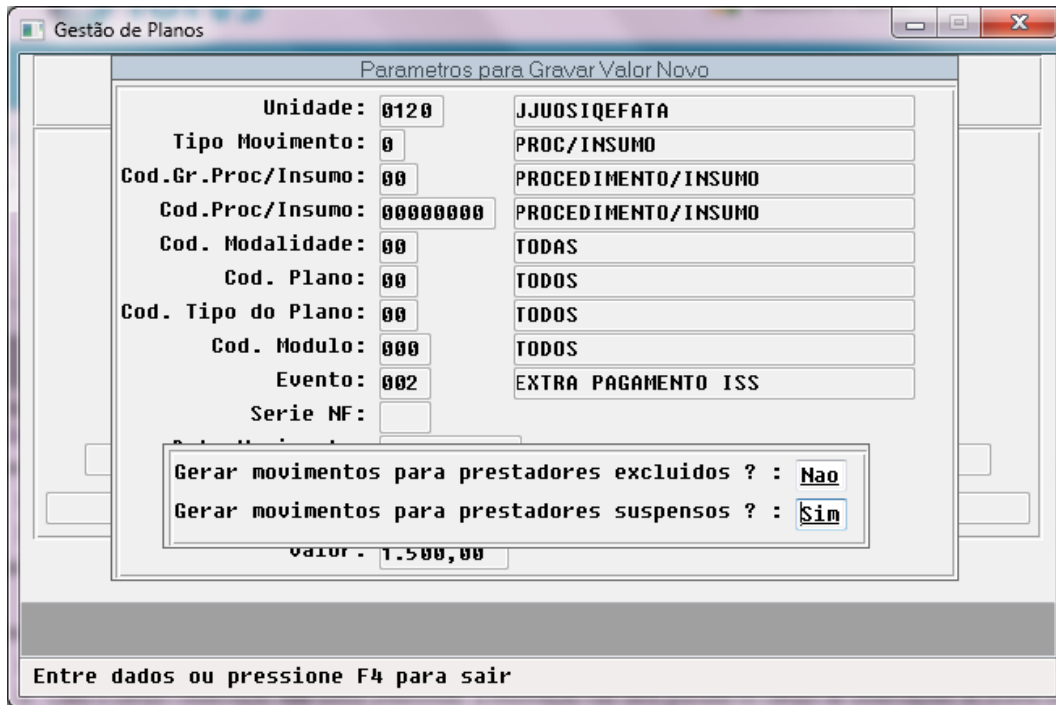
Gestão de Planos

Parametros para Gravar Valor Novo

Unidade: 0120 JJUOSIQEFATA
Tipo Movimento: 0 PROC/INSUMO
Cod.Gr.Proc/Insumo: 00 PROCEDIMENTO/INSUMO
Cod.Proc/Insumo: 00000000 PROCEDIMENTO/INSUMO
Cod. Modalidade: 00 TODAS
Cod. Plano: 00 TODOS
Cod. Tipo do Plano: 00 TODOS
Cod. Modulo: 000 TODOS
Evento: 002 EXTRA PAGAMENTO ISS
Serie NF:
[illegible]

Gerar movimentos para prestadores excluidos ? : Nao
Gerar movimentos para prestadores suspensos ? : Sim

Valor: 1.500,00

Entre dados ou pressione F4 para sair